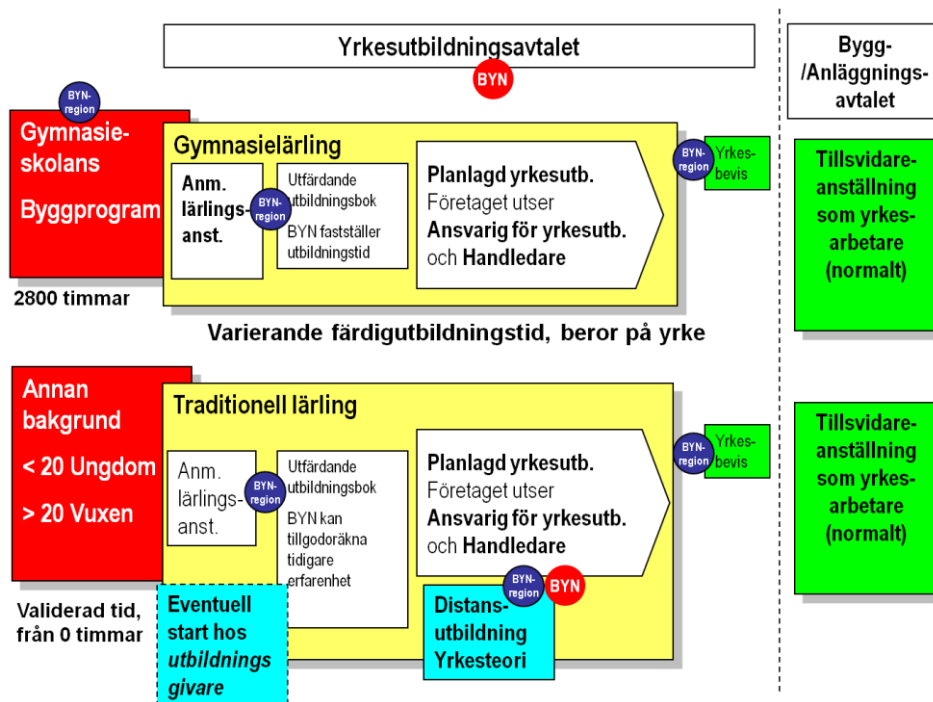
Yrkesutbildningsavtalet

BYN

Bygg-/Anläggningsavtalet

BYN-region

Gymnasieskolans

Byggprogram

2800 timmar

Gymnasielärling

Anm. lärlingsanst.

BYN-region

Utfärdande utbildningsbok

BYN fastställer utbildningstid

Planlagd yrkesutb.
Företaget utser
Ansvarig för yrkesutb.
och Handledare

BYN-region

Yrkesbevis

Tillsvidareanställning som yrkesarbetare (normalt)

Varierande färdigutbildningstid, beror på yrke

Annan bakgrund

< 20 Ungdom

> 20 Vuxen

Validerad tid, från 0 timmar

Traditionell lärling

Anm. lärlingsanst.

BYN-region

Utfärdande utbildningsbok

BYN kan tillgodoräkna tidigare erfarenhet

Planlagd yrkesutb.
Företaget utser
Ansvarig för yrkesutb.
och Handledare

BYN-region

Yrkesbevis

Tillsvidareanställning som yrkesarbetare (normalt)

Eventuell start hos *utbildnings givare*

BYN-region

BYN

Distansutbildning Yrkesteori